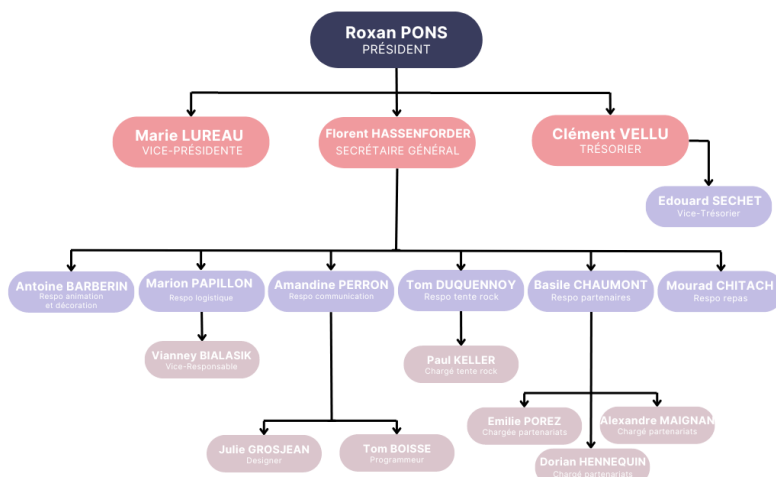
Roxan PONS
PRÉSIDENT

Marie LUREAU
VICE-PRÉSIDENTE

Florent HASSENFORDER
SECRÉTAIRE GÉNÉRAL

Clément VELLU
TRÉSORIER

Edouard SECHET
Vice-Trésorier

Antoine BARBERIN
Respo animation et décoration

Marion PAPILLON
Respo logistique

Amandine PERRON
Respo communication

Tom DUQUENNOY
Respo tente rock

Basile CHAUMONT
Respo partenaires

Mourad CHITACH
Respo repas

Vianney BIALASIK
Vice-Responsable

Paul KELLER
Chargé tente rock

Emilie POREZ
Chargée partenariats

Alexandre MAIGNAN
Chargé partenariats

Dorian HENNEQUIN
Chargé partenariats

Julie GROSJEAN
Designer

Tom BOISSE
Programmeur